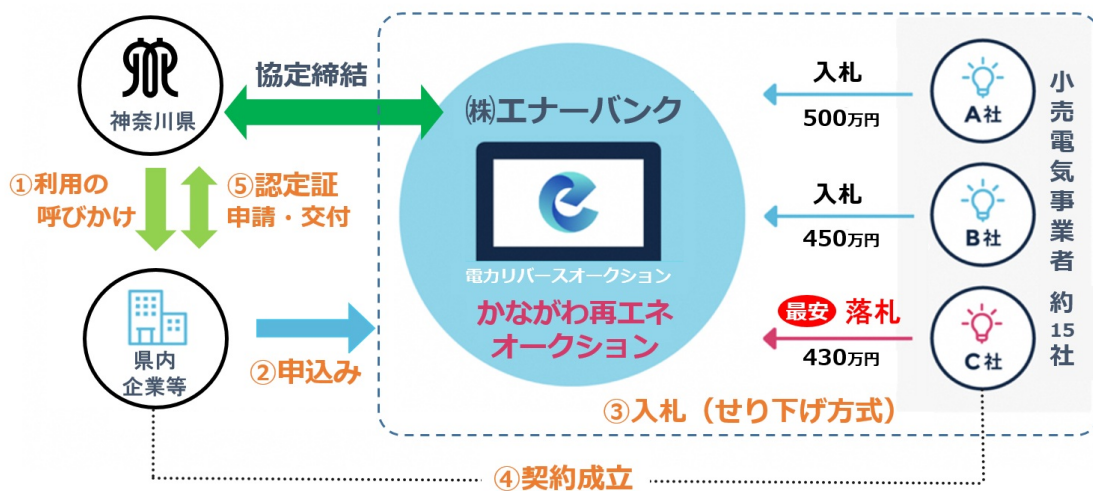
神奈川県

協定締結

㈱エナーバンク

電力リバースオークション

かながわ再エネオークション

①利用の呼びかけ

⑤認定証申請・交付

県内企業等

②申込み

入札
500万円

A社

入札
450万円

B社

最安 落札
430万円

C社

小売電気事業者 約15社

③入札（せり下げ方式）

④契約成立